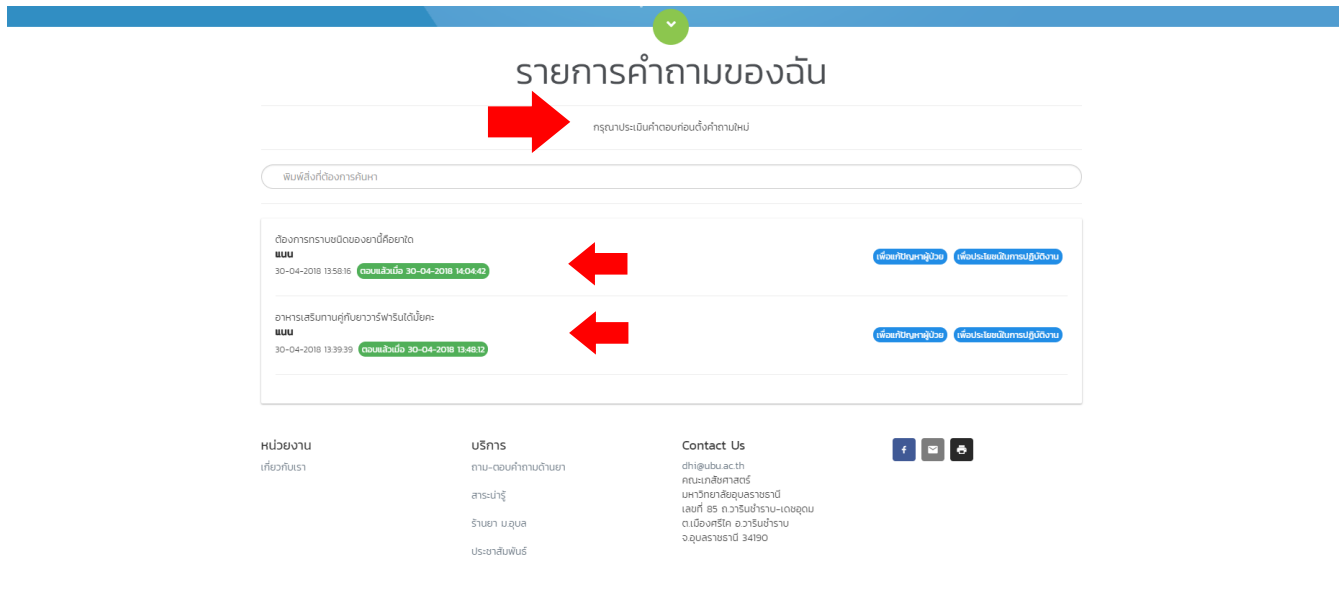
รายการคำถามของฉัน

กรุณาประเมินคำตอบก่อนตั้งคำถามใหม่

พิมพ์สิ่งที่ต้องการค้นหา

ต้องการทราบชนิดของยานี้คือยาใด
แนน
30-04-2018 13:58:16 ตอบแล้วเมื่อ 30-04-2018 14:04:42
เพื่อแก้ปัญหาผู้ป่วย เพื่อประโยชน์ในการปฏิบัติงาน

อาหารเสริมทานคู่กับยาวาร์ฟารินได้มั้ยคะ
แนน
30-04-2018 13:39:39 ตอบแล้วเมื่อ 30-04-2018 13:48:12
เพื่อแก้ปัญหาผู้ป่วย เพื่อประโยชน์ในการปฏิบัติงาน

หน่วยงาน
เกี่ยวกับเรา

บริการ
ถาม-ตอบคำถามด้านยา
สาระน่ารู้
ร้านยา ม.อุบล
ประชาสัมพันธ์

Contact Us
dhi@ubu.ac.th
คณะเภสัชศาสตร์
มหาวิทยาลัยอุบลราชธานี
เลขที่ 85 ถ.วารินชำราบ-เดชอุดม
ต.เมืองศรีไค อ.วารินชำราบ
จ.อุบลราชธานี 34190